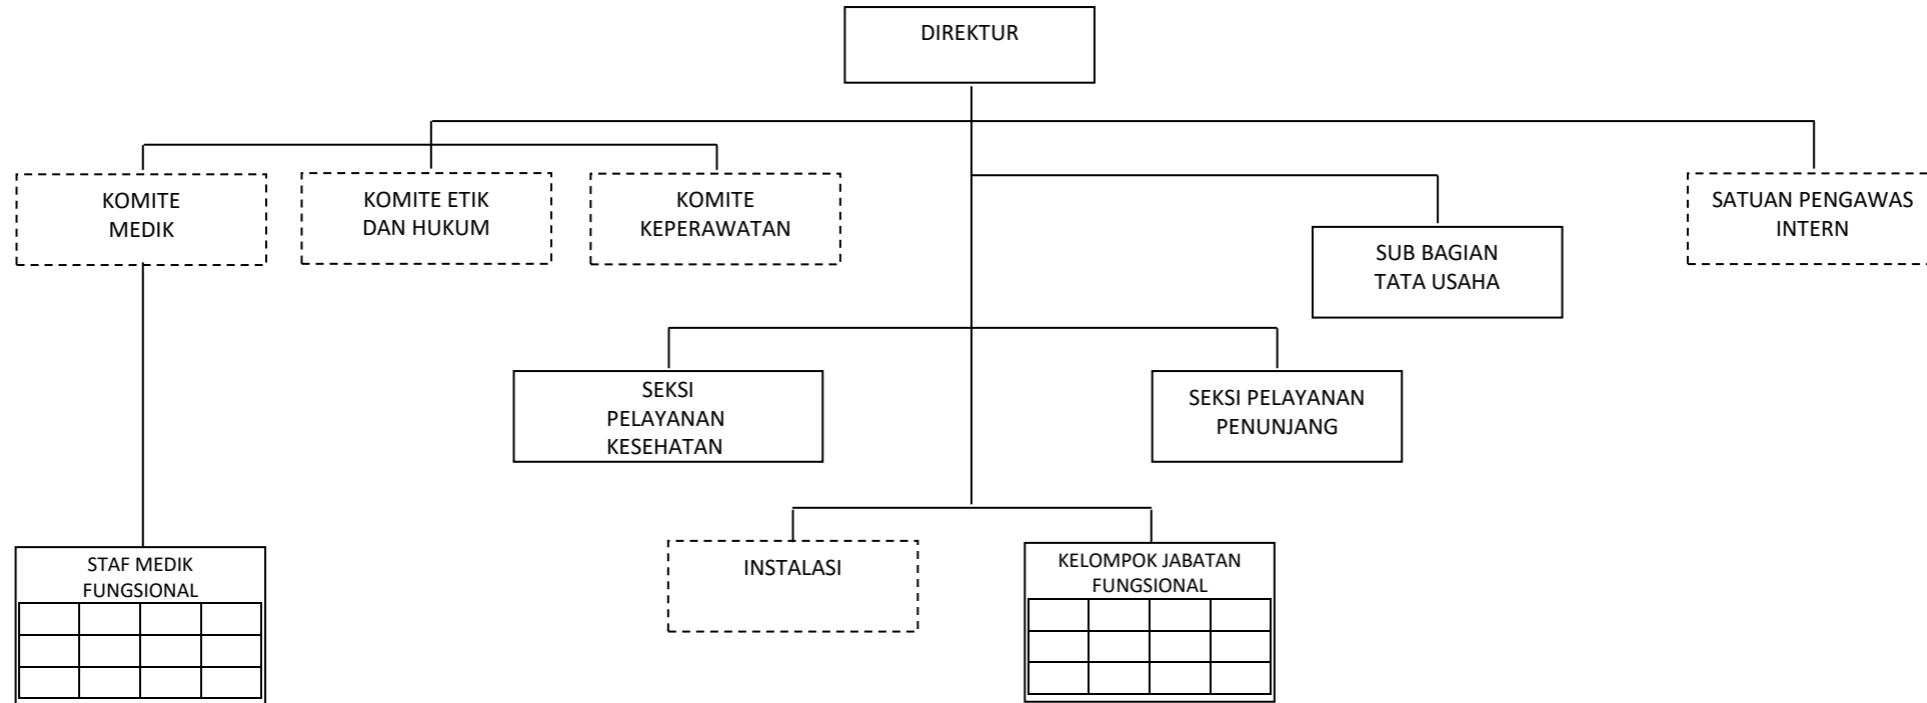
DIREKTUR

KOMITE MEDIK

KOMITE ETIK DAN HUKUM

KOMITE KEPERAWATAN

SUB BAGIAN TATA USAHA

SATUAN PENGAWAS INTERN

SEKSI PELAYANAN KESEHATAN

SEKSI PELAYANAN PENUNJANG

STAF MEDIK FUNGSIONAL

INSTALASI

KELOMPOK JABATAN FUNGSIONAL